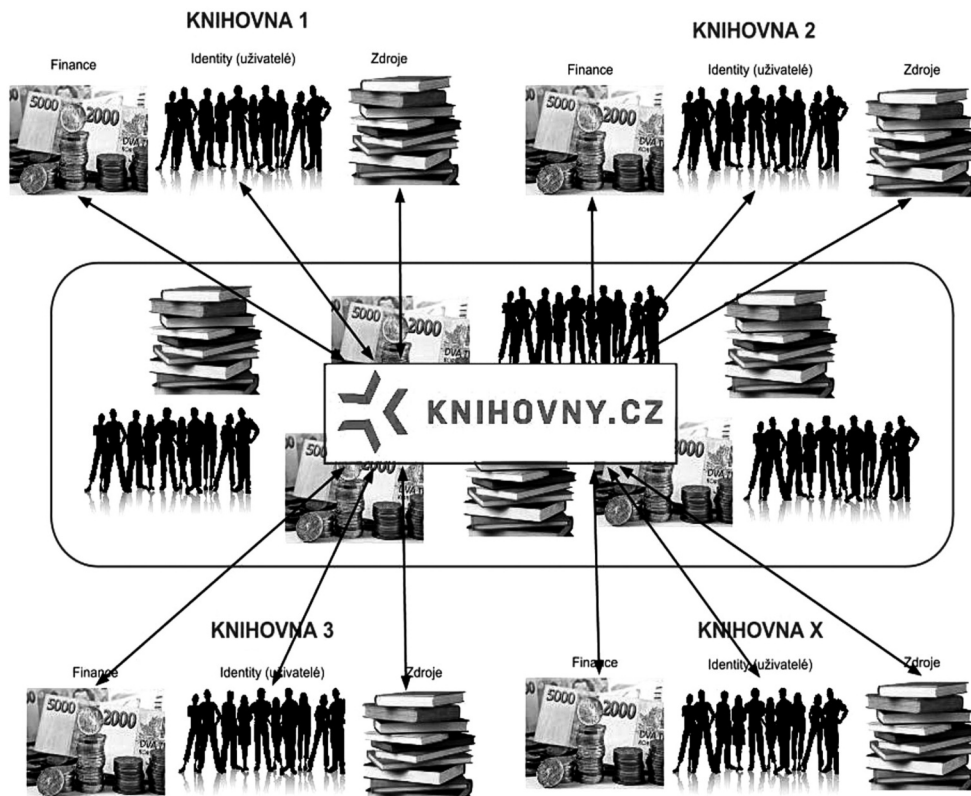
KNIHOVNA 1

Finance

Identity (uživatelé)

Zdroje

KNIHOVNA 2

Finance

Identity (uživatelé)

Zdroje

KNIHOVNY.CZ

KNIHOVNA 3

Finance

Identity (uživatelé)

Zdroje

KNIHOVNA X

Finance

Identity (uživatelé)

Zdroje